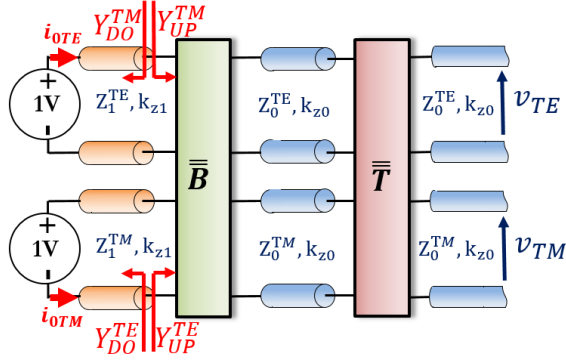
$i_{0TE}$ $Y_{DO}^{TM}$ $Y_{UP}^{TM}$

+
1V
-

$Z_1^{TE}, k_{z1}$

$\overline{\overline{B}}$

$Z_0^{TE}, k_{z0}$

$\overline{\overline{T}}$

$Z_0^{TE}, k_{z0}$ $v_{TE}$

+
1V
-

$Z_1^{TM}, k_{z1}$

$Z_0^{TM}, k_{z0}$

$Z_0^{TM}, k_{z0}$ $v_{TM}$

$i_{0TM}$ $Y_{DO}^{TE}$ $Y_{UP}^{TE}$